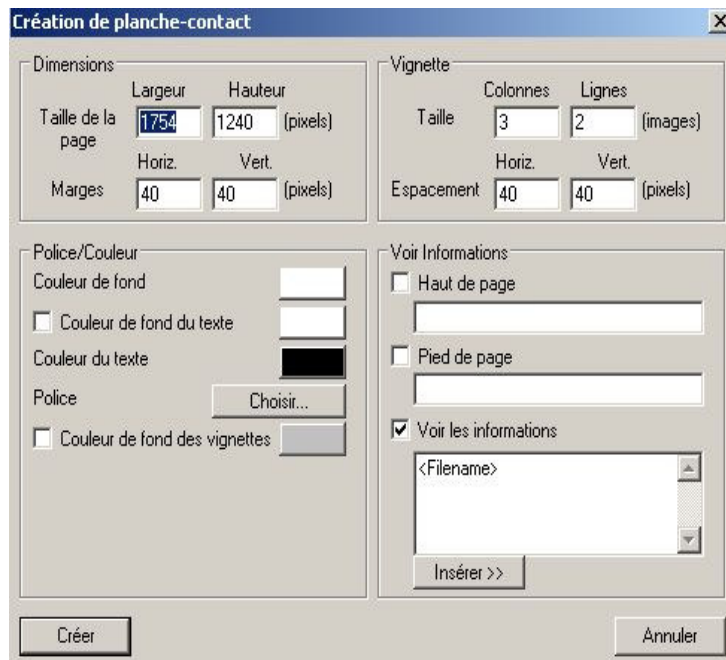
Création de planche-contact

Dimensions
Largeur Hauteur
Taille de la page 1754 1240 (pixels)
Horiz. Vert.
Marges 40 40 (pixels)

Vignette
Colonnes Lignes
Taille 3 2 (images)
Horiz. Vert.
Espacement 40 40 (pixels)

Police/Couleur
Couleur de fond
Couleur de fond du texte
Couleur du texte
Police Choisir...
Couleur de fond des vignettes

Voir Informations
Haut de page
Pied de page
Voir les informations
<Filename>
Insérer >>

Créer
Annuler